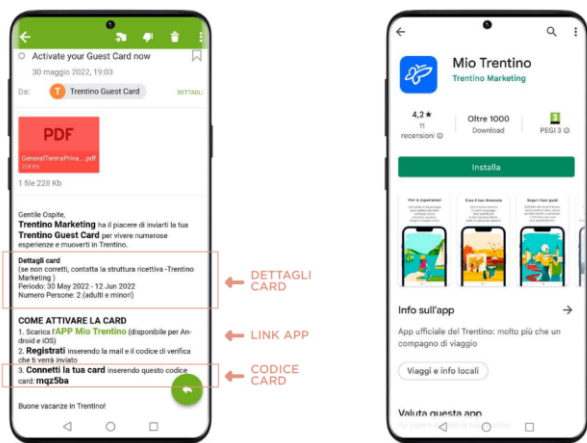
Activate your Guest Card now

30 maggio 2022, 17:30

Da: T Trentino Guest Card DETTAGLI

PDF

GeneralTermsPriva....pdf

1 file 228 Kb

Gentile Ospite,

Trentino Marketing ha il piacere di inviarti la tua Trentino Guest Card per vivere numerose esperienze e muoverti in Trentino.

Dettagli card
(se non corretti, contatta la struttura ricettiva -Trentino Marketing )
Periodo: 30 May 2022 - 12 Jun 2022
Numero Persone: 2 (adulti e minori)

COME ATTIVARE LA CARD
1. Scarica l'APP Mio Trentino (disponibile per Android e iOS)
2. Registrati inserendo la mail e il codice di verifica che ti verrà inviato
3. Connetti la tua card inserendo questo codice card: mqz5ba

Buone vacanze in Trentino!

DETTAGLI CARD

LINK APP

CODICE CARD

Mio Trentino
Trentino Marketing

4,2 ★
11 recensioni

Oltre 1000
Download

3
PEGI 3

Installa

Info sull'app →

App ufficiale del Trentino: molto più che un compagno di viaggio

Viaggi e info locali

Valuta questa app